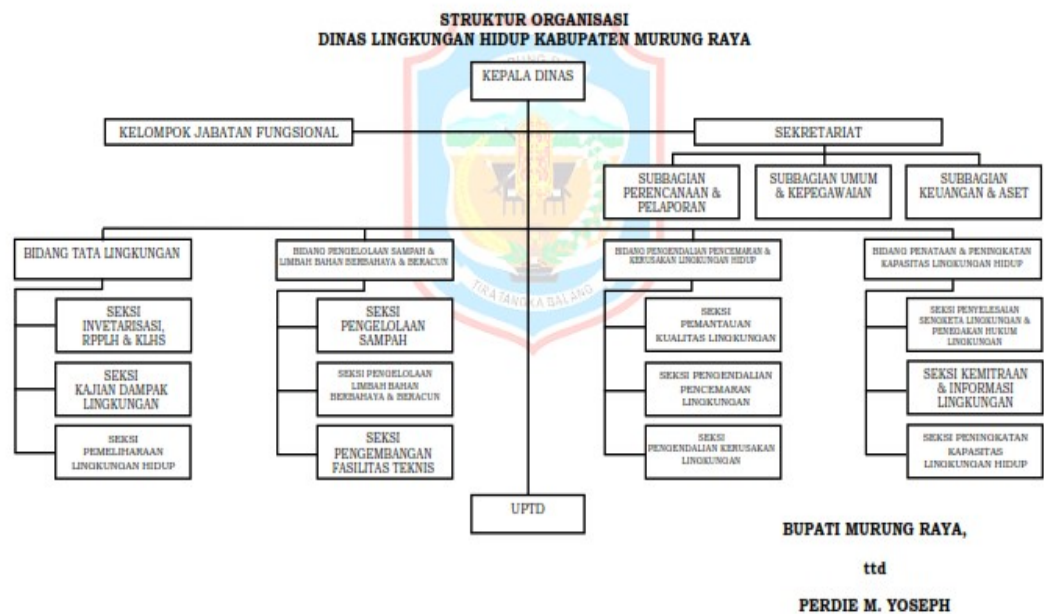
STRUKTUR ORGANISASI
DINAS LINGKUNGAN HIDUP KABUPATEN MURUNG RAYA

KEPALA DINAS

KELOMPOK JABATAN FUNGSIONAL

SEKRETARIAT

SUBBAGIAN PERENCANAAN & PELAPORAN

SUBBAGIAN UMUM & KEPEGAWAIAN

SUBBAGIAN KEUANGAN & ASET

BIDANG TATA LINGKUNGAN

SEKSI INVETARISASI, RPPLH & KLHS

SEKSI KAJIAN DAMPAK LINGKUNGAN

SEKSI PEMELIHARAAN LINGKUNGAN HIDUP

BIDANG PENGELOLAAN SAMPAH & LIMBAH BAHAN BERBAHAYA & BERACUN

SEKSI PENGELOLAAN SAMPAH

SEKSI PENGELOLAAN LIMBAH BAHAN BERBAHAYA & BERACUN

SEKSI PENGEMBANGAN FASILITAS TEKNIS

BIDANG PENGENDALIAN PENCEMARAN & KERUSAKAN LINGKUNGAN HIDUP

SEKSI PEMANTAUAN KUALITAS LINGKUNGAN

SEKSI PENGENDALIAN PENCEMARAN LINGKUNGAN

SEKSI PENGENDALIAN KERUSAKAN LINGKUNGAN

BIDANG PENATAAN & PENINGKATAN KAPASITAS LINGKUNGAN HIDUP

SEKSI PENYELESAIAN SENGKETA LINGKUNGAN & PENEGAKAN HUKUM LINGKUNGAN

SEKSI KEMITRAAN & INFORMASI LINGKUNGAN

SEKSI PENINGKATAN KAPASITAS LINGKUNGAN HIDUP

UPTD

TIRA TANGKA BALANG

BUPATI MURUNG RAYA,

ttd

PERDIE M. YOSEPH